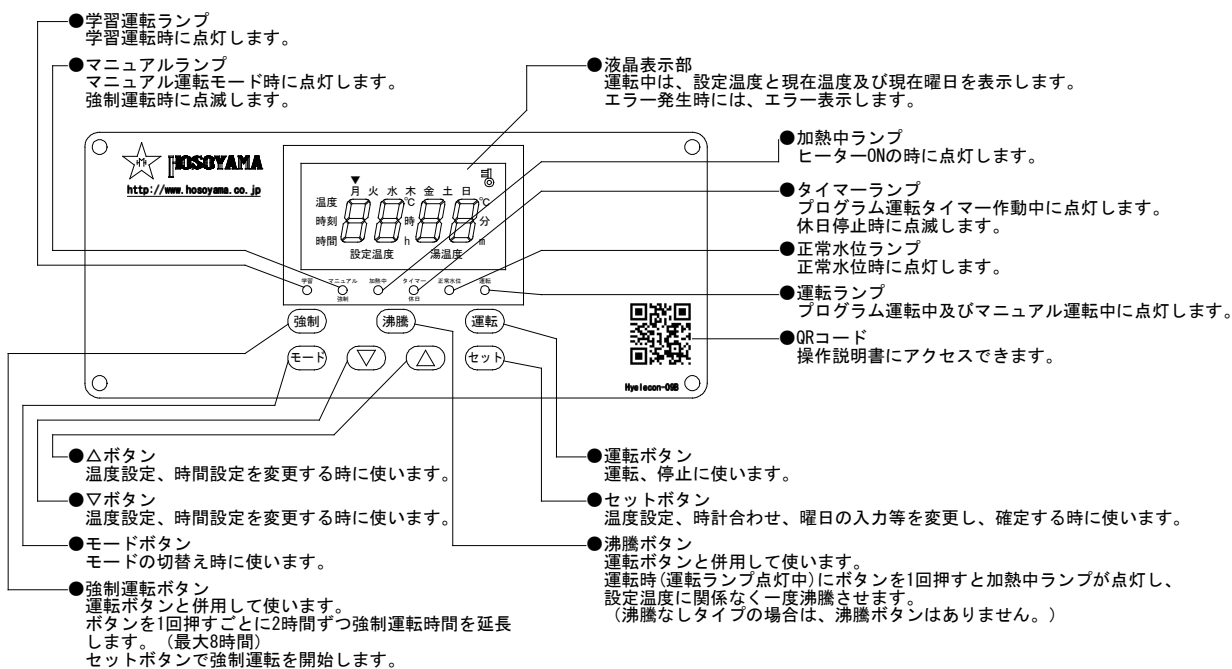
●学習運転ランプ
学習運転時に点灯します。

●マニュアルランプ
マニュアル運転モード時に点灯します。
強制運転時に点滅します。

●液晶表示部
運転中は、設定温度と現在温度及び現在曜日を表示します。
エラー発生時には、エラー表示します。

●加熱中ランプ
ヒーターONの時に点灯します。

●タイマーランプ
プログラム運転タイマー作動中に点灯します。
休日停止時に点滅します。

●正常水位ランプ
正常水位時に点灯します。

●運転ランプ
プログラム運転中及びマニュアル運転中に点灯します。

●QRコード
操作説明書にアクセスできます。

HOSOYAMA
http://www.hosoyama.co.jp

月 火 水 木 金 土 日
温度
時刻
時間
℃
時
h
設定温度
℃
分
m
湯温度

学習 マニュアル 強制 加熱中 タイマー 休日 正常水位 運転

強制 沸騰 運転
モード ▽ △ セット

Hyelecon-09B

●△ボタン
温度設定、時間設定を変更する時に使います。

●▽ボタン
温度設定、時間設定を変更する時に使います。

●モードボタン
モードの切替え時に使います。

●強制運転ボタン
運転ボタンと併用して使います。
ボタンを1回押すごとに2時間ずつ強制運転時間を延長します。（最大8時間）
セットボタンで強制運転を開始します。

●運転ボタン
運転、停止に使います。

●セットボタン
温度設定、時計合わせ、曜日の入力等を変更し、確定する時に使います。

●沸騰ボタン
運転ボタンと併用して使います。
運転時(運転ランプ点灯中)にボタンを1回押すと加熱中ランプが点灯し、設定温度に関係なく一度沸騰させます。
（沸騰なしタイプの場合は、沸騰ボタンはありません。）